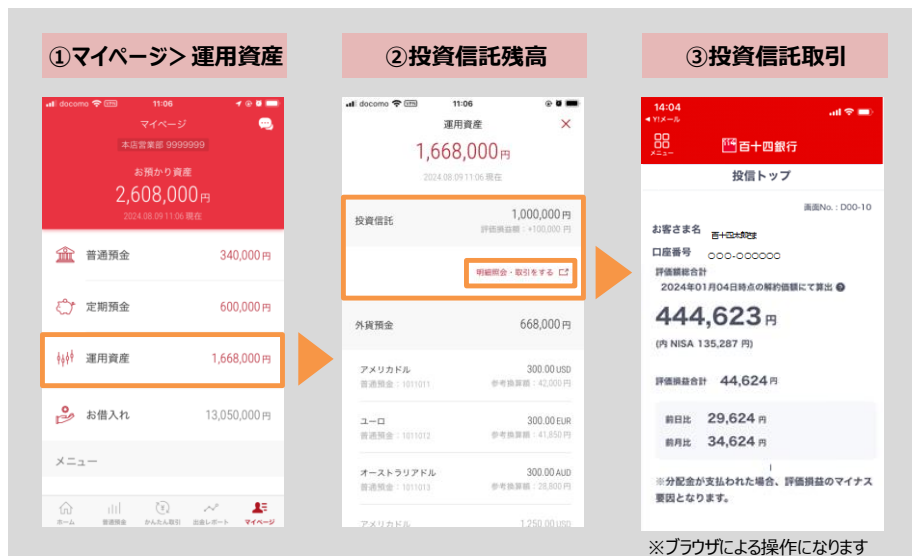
①マイページ＞運用資産

docomo 11:06

マイページ

本店営業部 9999999

お預かり資産

2,608,000円

2024.08.09 11:06 現在

普通預金 340,000円

定期預金 600,000円

運用資産 1,668,000円

お借入れ 13,050,000円

メニュー

ホーム 普通預金 かんたん取引 出金レポート マイページ

②投資信託残高

docomo 11:06

運用資産

1,668,000円

2024.08.09 11:06 現在

投資信託 1,000,000円

評価損益額：+100,000円

明細照会・取引をする

外貨預金 668,000円

アメリカドル 300.00 USD

普通預金：1011011 参考換算額：42,000円

ユーロ 300.00 EUR

普通預金：1011012 参考換算額：41,850円

オーストラリアドル 300.00 AUD

普通預金：1011013 参考換算額：28,800円

アメリカドル 1,250.00 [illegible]

③投資信託取引

14:04

◀ Y!メール

メニュー

百十四銀行

投信トップ

画面No.：D00-10

お客さま名 百十四太郎様

口座番号 ○○○-○○○○○○

評価額総合計

2024年01月04日時点の解約価額にて算出

444,623円

(内 NISA 135,287 円)

評価損益合計 44,624円

前日比 29,624円

前月比 34,624円

※分配金が支払われた場合、評価損益のマイナス要因となります。

※ブラウザによる操作になります